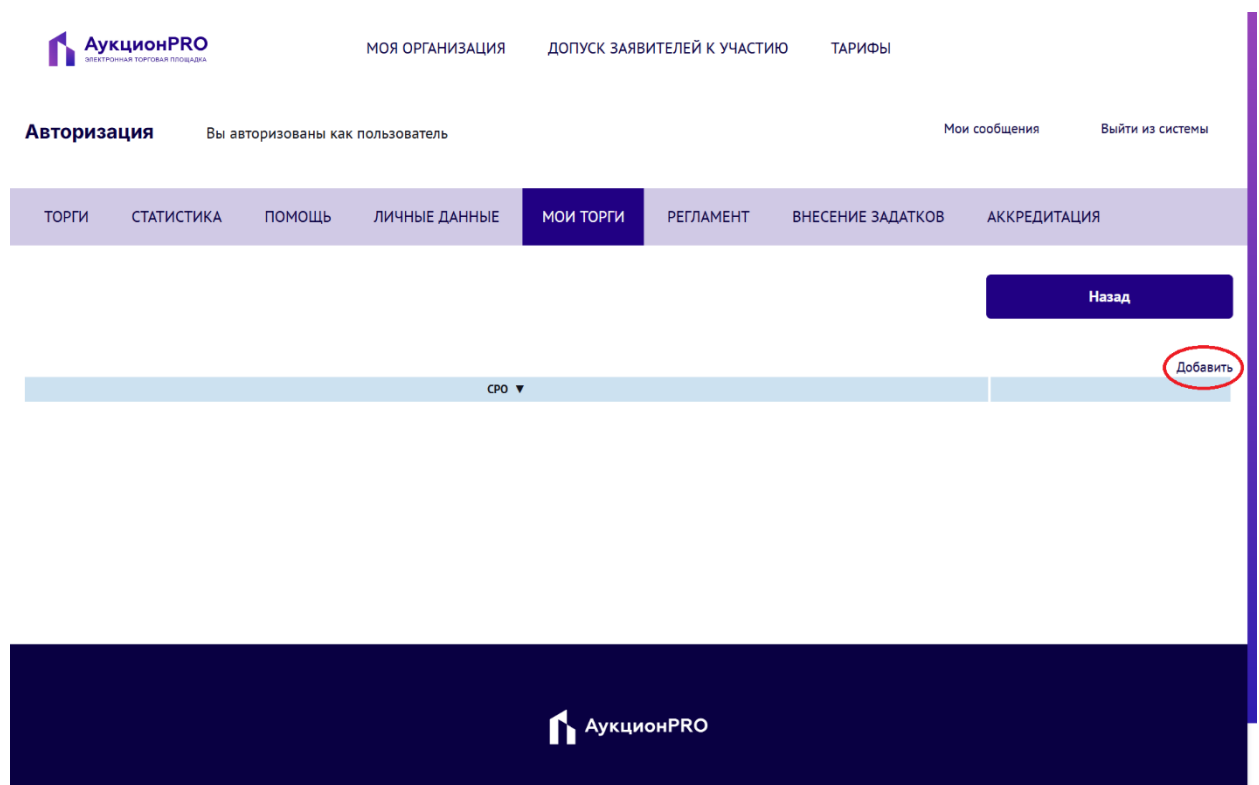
АукционPRO
ЭЛЕКТРОННАЯ ТОРГОВАЯ ПЛОЩАДКА

МОЯ ОРГАНИЗАЦИЯ ДОПУСК ЗАЯВИТЕЛЕЙ К УЧАСТИЮ ТАРИФЫ

Авторизация Вы авторизованы как пользователь

Мои сообщения Выйти из системы

ТОРГИ СТАТИСТИКА ПОМОЩЬ ЛИЧНЫЕ ДАННЫЕ МОИ ТОРГИ РЕГЛАМЕНТ ВНЕСЕНИЕ ЗАДАТКОВ АККРЕДИТАЦИЯ

Назад

Добавить

| СРО ▼ | |
|---|---|

АукционPRO